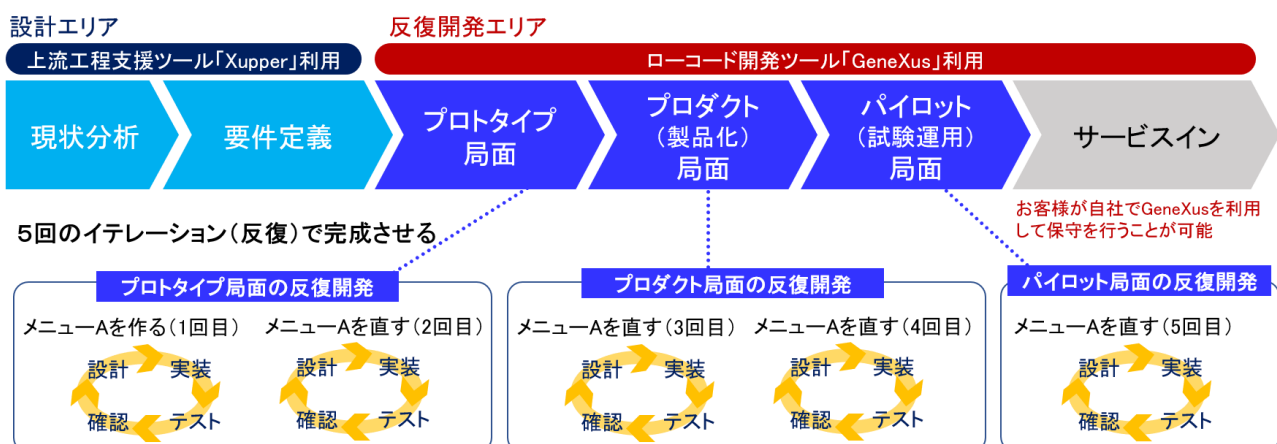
設計エリア

上流工程支援ツール「Xupper」利用

反復開発エリア

ローコード開発ツール「GeneXus」利用

現状分析

要件定義

プロトタイプ局面

プロダクト（製品化）局面

パイロット（試験運用）局面

サービスイン

5回のイテレーション（反復）で完成させる

お客様が自社でGeneXusを利用して保守を行うことが可能

プロトタイプ局面の反復開発

メニューーAを作る（1回目）

設計 実装 確認 テスト

メニューーAを直す（2回目）

設計 実装 確認 テスト

プロダクト局面の反復開発

メニューーAを直す（3回目）

設計 実装 確認 テスト

メニューーAを直す（4回目）

設計 実装 確認 テスト

パイロット局面の反復開発

メニューーAを直す（5回目）

設計 実装 確認 テスト